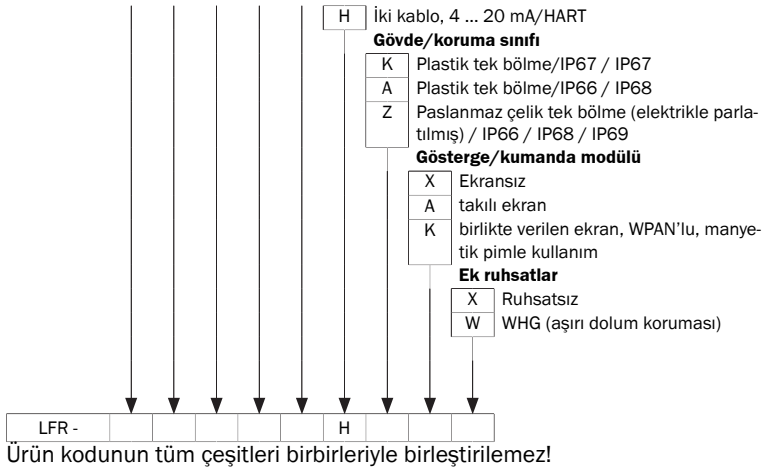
H İki kablo, 4 ... 20 mA/HART

**Gövde/koruma sınıfı**

K Plastik tek bölme/IP67 / IP67

A Plastik tek bölme/IP66 / IP68

Z Paslanmaz çelik tek bölme (elektrikle parlatılmış) / IP66 / IP68 / IP69

**Gösterge/kumanda modülü**

X Ekransız

A takılı ekran

K birlikte verilen ekran, WPAN'lu, manyetik pimle kullanım

**Ek ruhsatlar**

X Ruhsatsız

W WHG (aşırı dolum koruması)

| LFR - | | | | | | H | | | |
|---|---|---|---|---|---|---|---|---|---|

Ürün kodunun tüm çeşitleri birbirleriyle birleştirilemez!